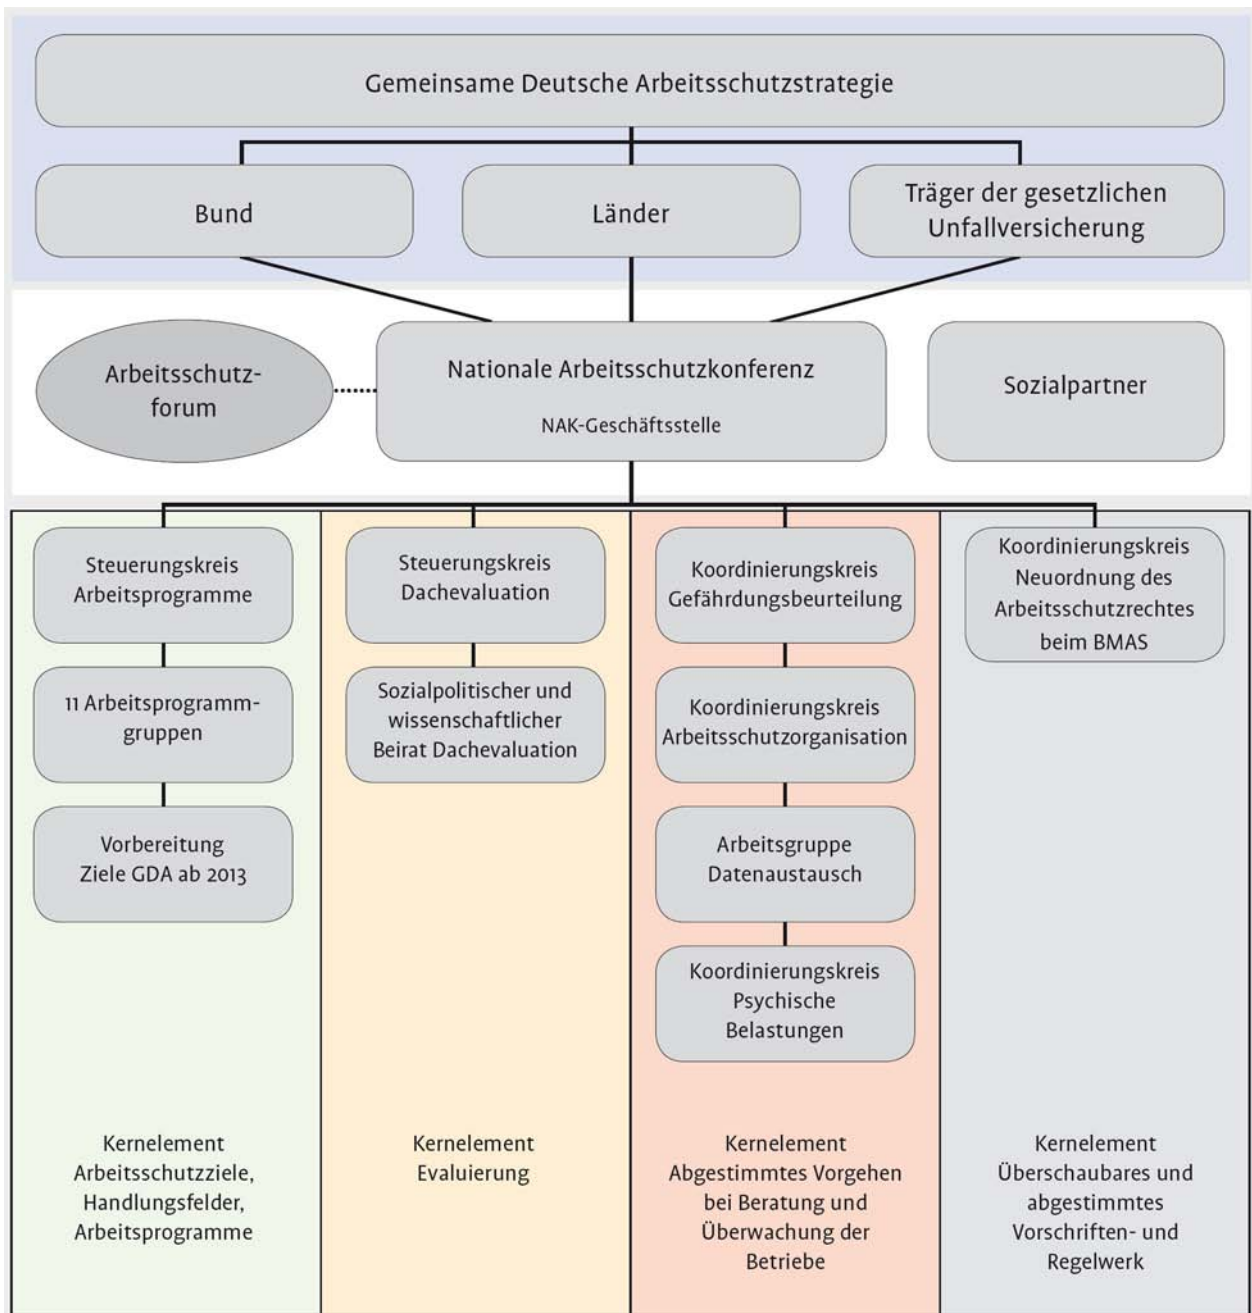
Gemeinsame Deutsche Arbeitsschutzstrategie

Bund

Länder

Träger der gesetzlichen Unfallversicherung

Arbeitsschutzforum

Nationale Arbeitsschutzkonferenz

NAK-Geschäftsstelle

Sozialpartner

Steuerungskreis Arbeitsprogramme

11 Arbeitsprogrammgruppen

Vorbereitung Ziele GDA ab 2013

Steuerungskreis Dachevaluation

Sozialpolitischer und wissenschaftlicher Beirat Dachevaluation

Koordinierungskreis Gefährdungsbeurteilung

Koordinierungskreis Arbeitsschutzorganisation

Arbeitsgruppe Datenaustausch

Koordinierungskreis Psychische Belastungen

Koordinierungskreis Neuordnung des Arbeitsschutzrechtes beim BMAS

Kernelement Arbeitsschutzziele, Handlungsfelder, Arbeitsprogramme

Kernelement Evaluierung

Kernelement Abgestimmtes Vorgehen bei Beratung und Überwachung der Betriebe

Kernelement Überschaubares und abgestimmtes Vorschriften- und Regelwerk